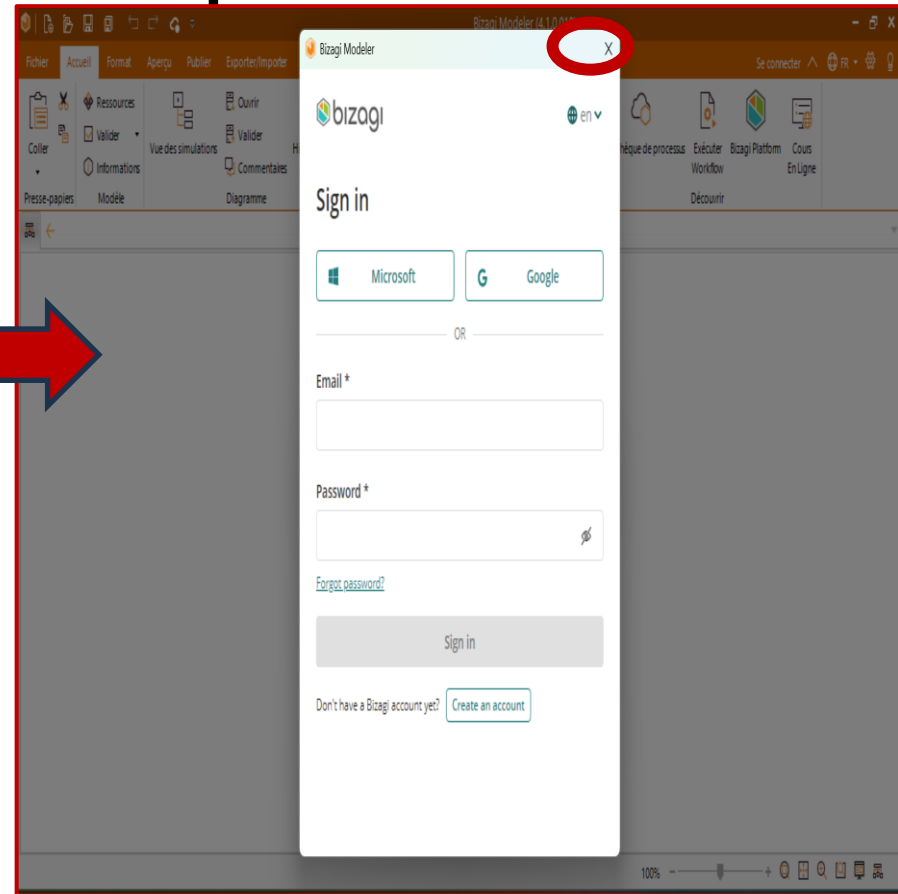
Bizagi Modeler (4.1.0.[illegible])

Fichier Accueil Format Aperçu Publier Exporter/Importer

Se connecter FR

Coller
Presse-papiers

Ressources
Valider
Informations
Modèle

Vue des simulations

Ouvrir
Valider
Commentaires
Diagramme

hèque de processus
Exécuter Workflow
Bizagi Platform
Cours En Ligne
Découvrir

Bizagi Modeler

X

bizagi

en

Sign in

Microsoft

Google

OR

Email *

Password *

Forgot password?

Sign in

Don't have a Bizagi account yet? Create an account

100%